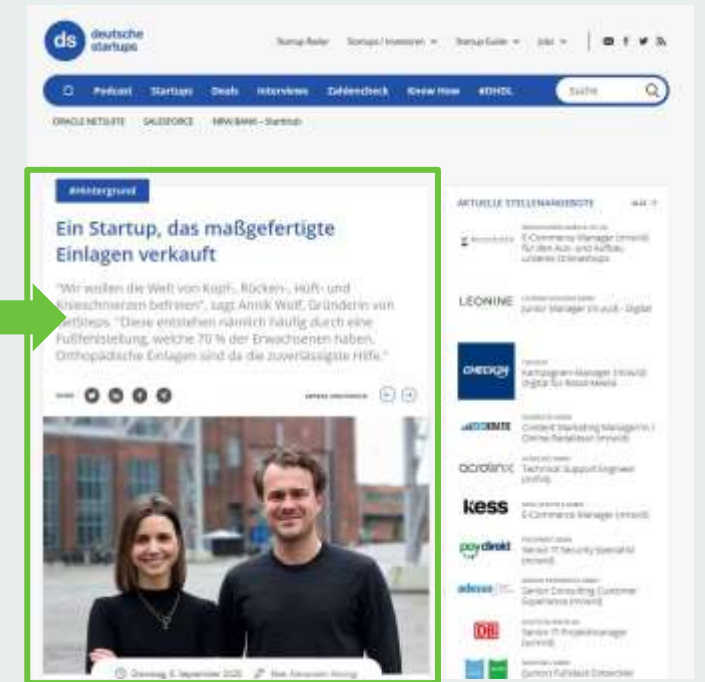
ds deutsche startups

Startup-Radar Startups / Investoren Startup Guide Jobs

Podcast Startups Deals Interviews Zahlencheck Know How #DHDL Suche

ORACLE NETSUITE SALESFORCE NRW.BANK – Starthub

#Hintergrund

Ein Startup, das maßgefertigte Einlagen verkauft

"Wir wollen die Welt von Kopf-, Rücken-, Hüft- und Knieschmerzen befreien", sagt Annik Wolf, Gründerin von Footsteps. "Diese entstehen nämlich häufig durch eine Fußfehlstellung, welche 70 % der Erwachsenen haben. Orthopädische Einlagen sind da die zuverlässigste Hilfe."

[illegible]

Dienstag, 8. September 2020 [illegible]

AKTUELLE STELLENANGEBOTE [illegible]

E-Commerce Manager (m/w/d) für den Aus- und Aufbau unseres Onlineshops

LEONINE Junior Manager Vertrieb - Digital

CHECK24 Kampagnen Manager (m/w/d) Digital für Retail Media

Content Marketing Manager (m/w/d) Online Redakteur (m/w/d)

acronis Technical Support Engineer (m/f/d)

kess E-Commerce Manager (m/w/d)

paydirekt Senior IT Security Spezialist (m/w/d)

adesso Senior Consulting Customer Experience (m/w/d)

DB Senior IT-Projektmanager (m/w/d)

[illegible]